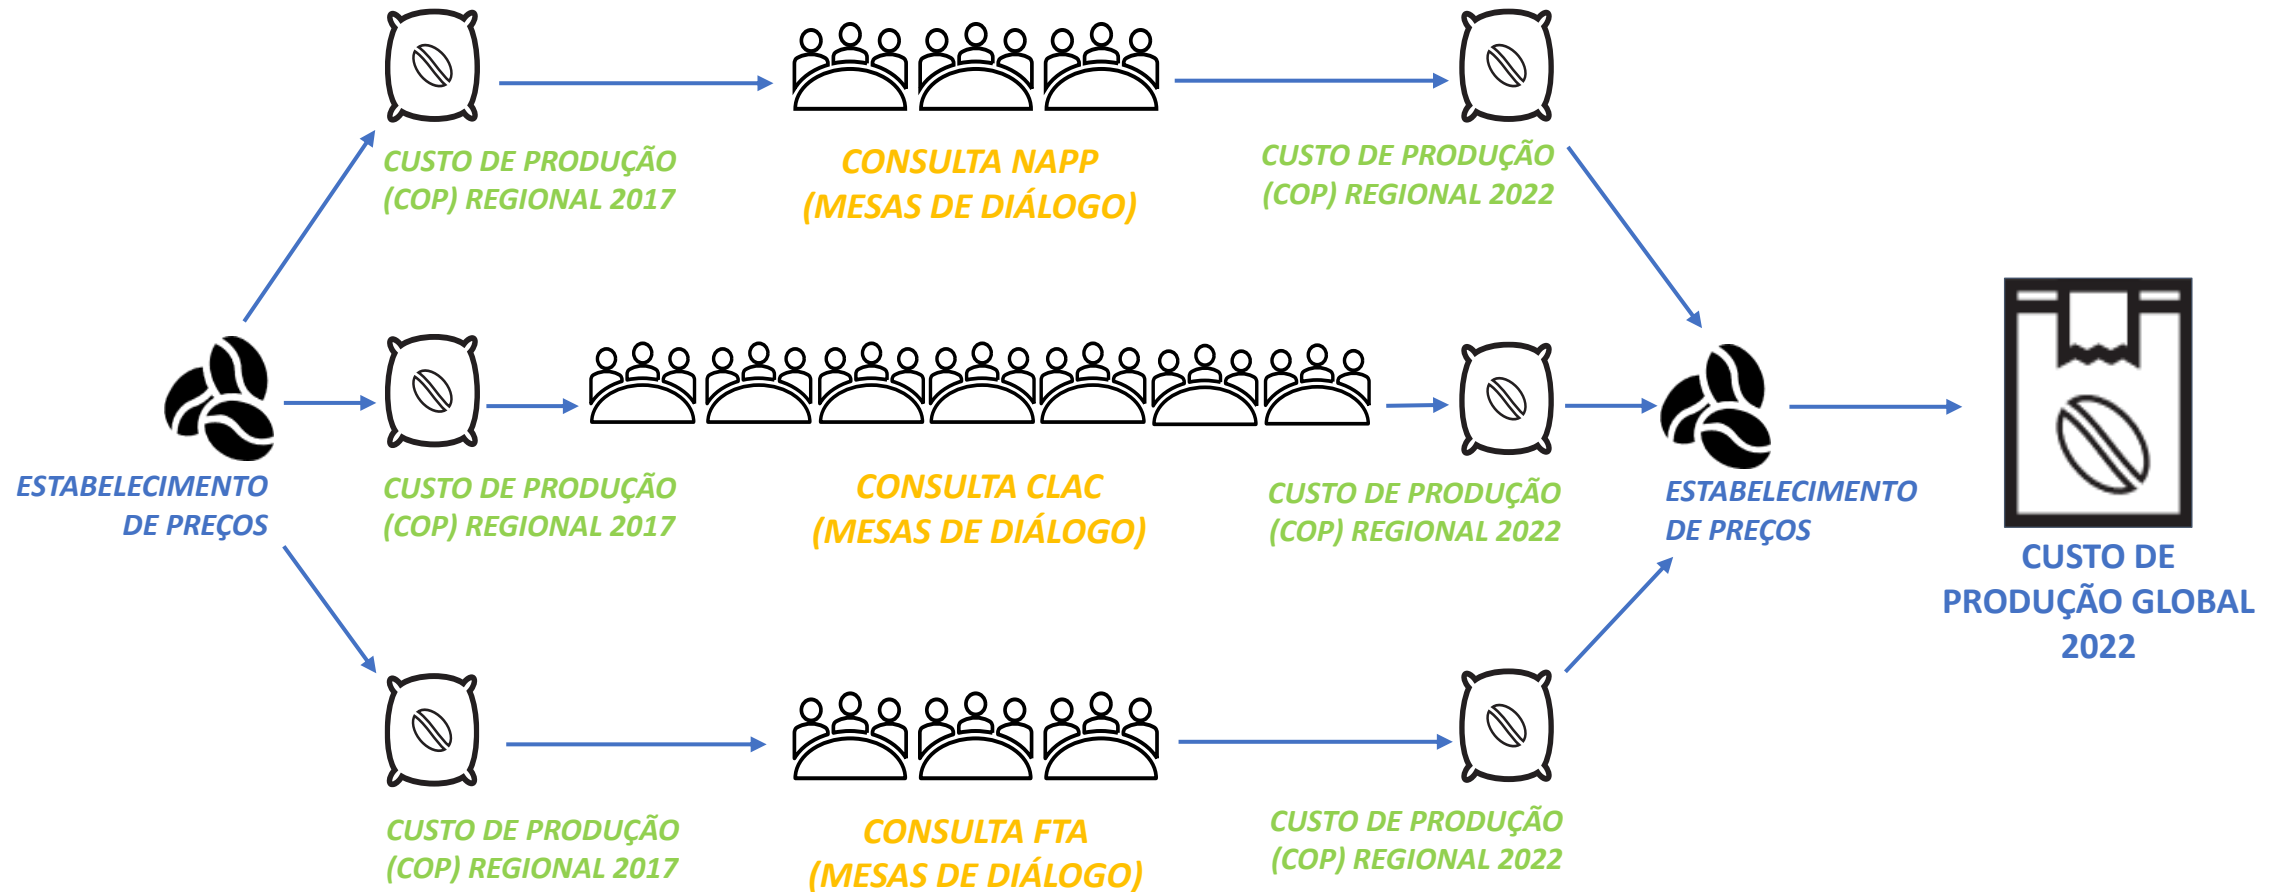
CUSTO DE PRODUÇÃO (COP) REGIONAL 2017

CONSULTA NAPP (MESAS DE DIÁLOGO)

CUSTO DE PRODUÇÃO (COP) REGIONAL 2022

ESTABELECIMENTO DE PREÇOS

CUSTO DE PRODUÇÃO (COP) REGIONAL 2017

CONSULTA CLAC (MESAS DE DIÁLOGO)

CUSTO DE PRODUÇÃO (COP) REGIONAL 2022

ESTABELECIMENTO DE PREÇOS

CUSTO DE PRODUÇÃO GLOBAL 2022

CUSTO DE PRODUÇÃO (COP) REGIONAL 2017

CONSULTA FTA (MESAS DE DIÁLOGO)

CUSTO DE PRODUÇÃO (COP) REGIONAL 2022